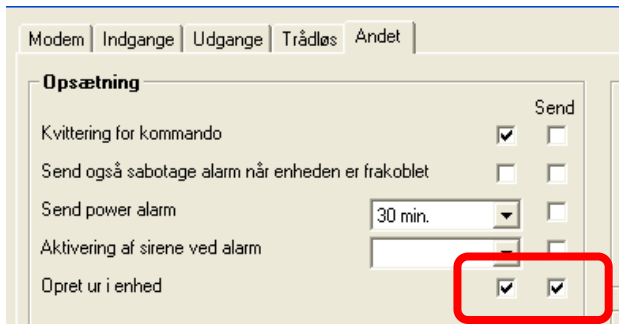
Modem | Indgange | Udgange | Trådløs | Andet

Opsætning

Send

Kvittering for kommando

Send også sabotage alarm når enheden er frakoblet

Send power alarm

30 min.

Aktivering af sirene ved alarm

Opret ur i enhed